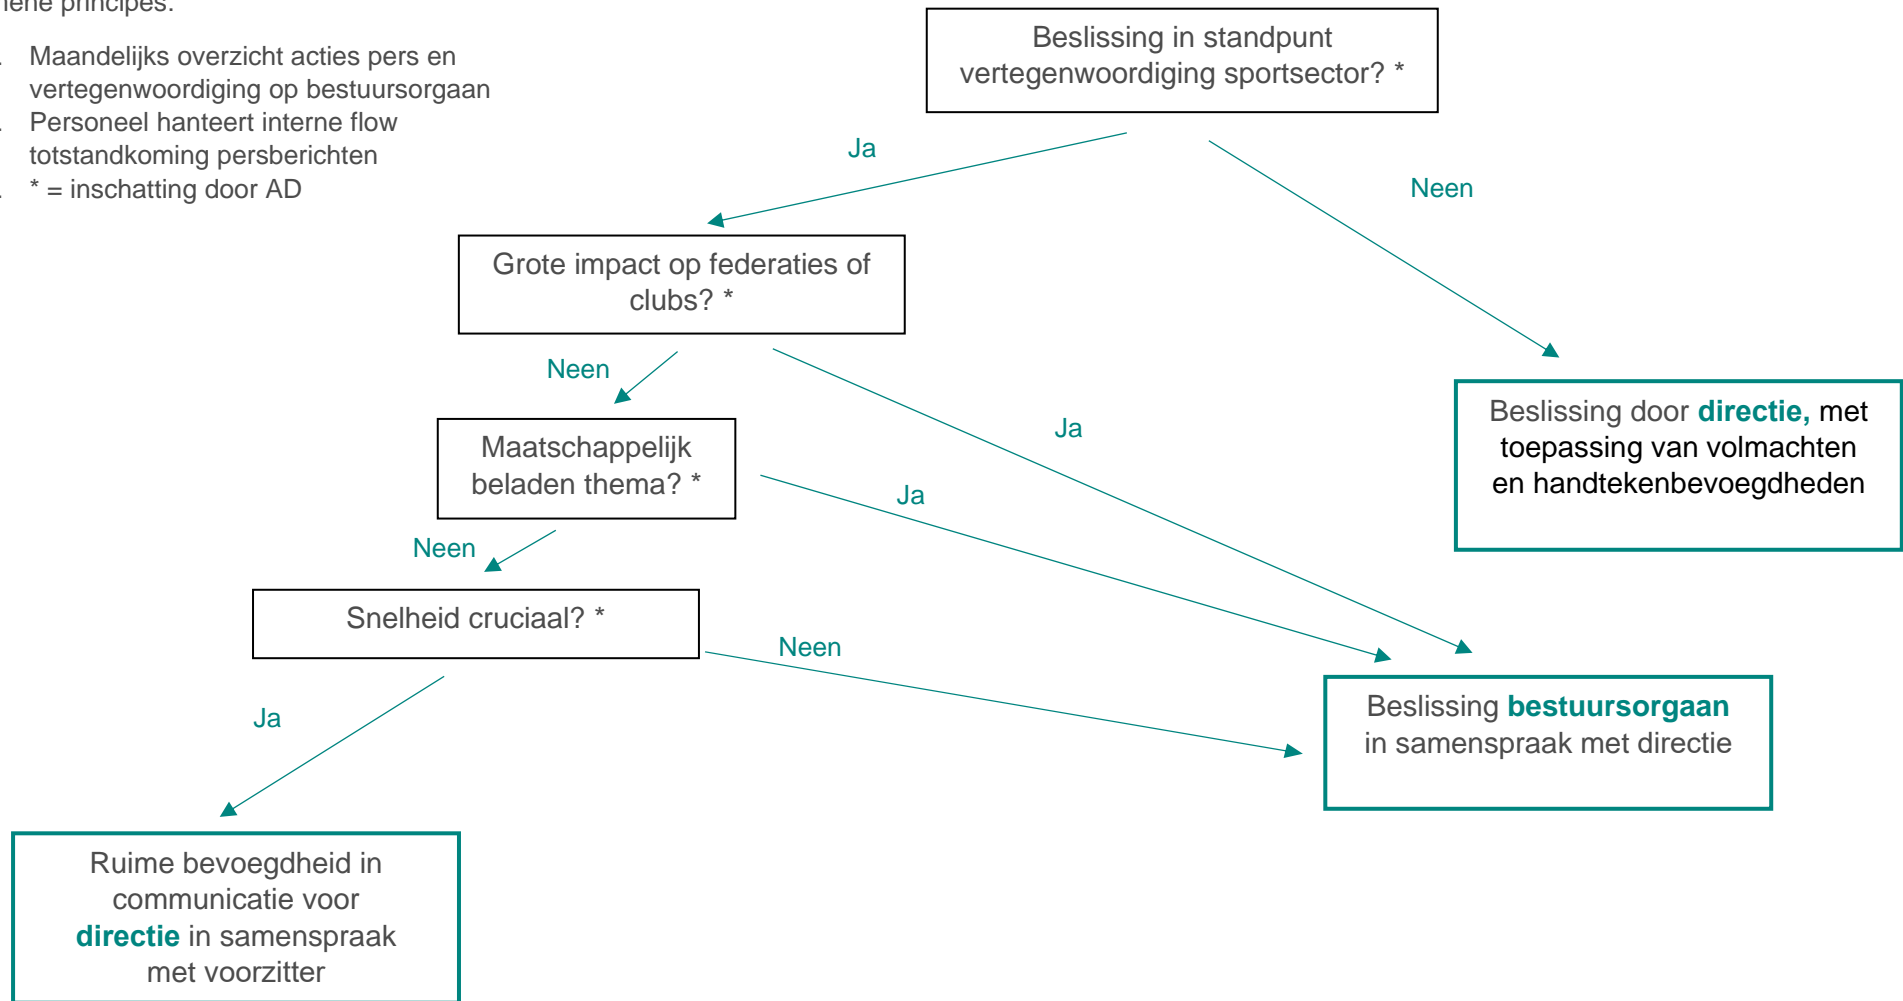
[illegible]iene principes:

Maandelijks overzicht acties pers en vertegenwoordiging op bestuursorgaan

Personeel hanteert interne flow totstandkoming persberichten

* = inschatting door AD

Beslissing in standpunt vertegenwoordiging sportsector? *

Ja

Neen

Grote impact op federaties of clubs? *

Neen

Ja

Beslissing door **directie,** met toepassing van volmachten en handtekenbevoegdheden

Maatschappelijk beladen thema? *

Ja

Neen

Snelheid cruciaal? *

Neen

Ja

Beslissing **bestuursorgaan** in samenspraak met directie

Ruime bevoegdheid in communicatie voor **directie** in samenspraak met voorzitter